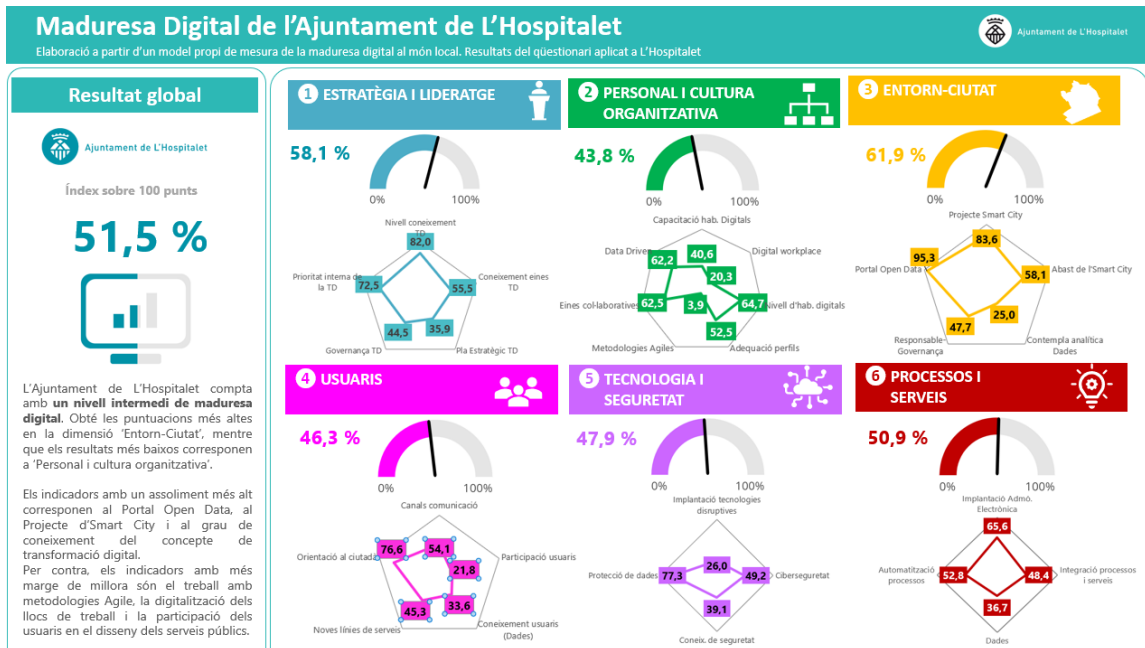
Maduresa Digital de l'Ajuntament de L'Hospitalet

Elaboració a partir d'un model propi de mesura de la maduresa digital al món local. Resultats del qüestionari aplicat a L'Hospitalet

Ajuntament de L'Hospitalet

Resultat global

Ajuntament de L'Hospitalet

Índex sobre 100 punts

51,5 %

L'Ajuntament de L'Hospitalet compta amb **un nivell intermedi de maduresa digital**. Obté les puntuacions més altes en la dimensió 'Entorn-Ciutat', mentre que els resultats més baixos corresponen a 'Personal i cultura organitzativa'.

Els indicadors amb un assoliment més alt corresponen al Portal Open Data, al Projecte d'Smart City i al grau de coneixement del concepte de transformació digital.
Per contra, els indicadors amb més marge de millora són el treball amb metodologies Agile, la digitalització dels llocs de treball i la participació dels usuaris en el disseny dels serveis públics.

1 ESTRATÈGIA I LIDERATGE

58,1 %

0% 100%

Nivell coneixement TD 82,0
Coneixement eines TD 55,5
Pla Estratègic TD 35,9
Governança TD 44,5
Prioritat interna de la TD 72,5

2 PERSONAL I CULTURA ORGANITZATIVA

43,8 %

0% 100%

Capacitació hab. Digitals 40,6
Digital workplace 20,3
Nivell d'hab. digitals 64,7
Adequació perfils 52,5
Metodologies Agiles 3,9
Eines col·laboratives 62,5
Data Driven 62,2

3 ENTORN-CIUTAT

61,9 %

0% 100%

Projecte Smart City 83,6
Abast de l'Smart City 58,1
Contempla analítica Dades 25,0
Responsable-Governança 47,7
Portal Open Data 95,3

4 USUARIS

46,3 %

0% 100%

Canals comunicació 54,1
Participació usuaris 21,8
Coneixement usuaris (Dades) 33,6
Noves línies de serveis 45,3
Orientació al ciutadà 76,6

5 TECNOLOGIA I SEGURETAT

47,9 %

0% 100%

Implantació tecnologies disruptives 26,0
Ciberseguretat 49,2
Coneix. de seguretat 39,1
Protecció de dades 77,3

6 PROCESSOS I SERVEIS

50,9 %

0% 100%

Implantació Admó. Electrònica 65,6
Integració processos i serveis 48,4
Dades 36,7
Automatització processos 52,8